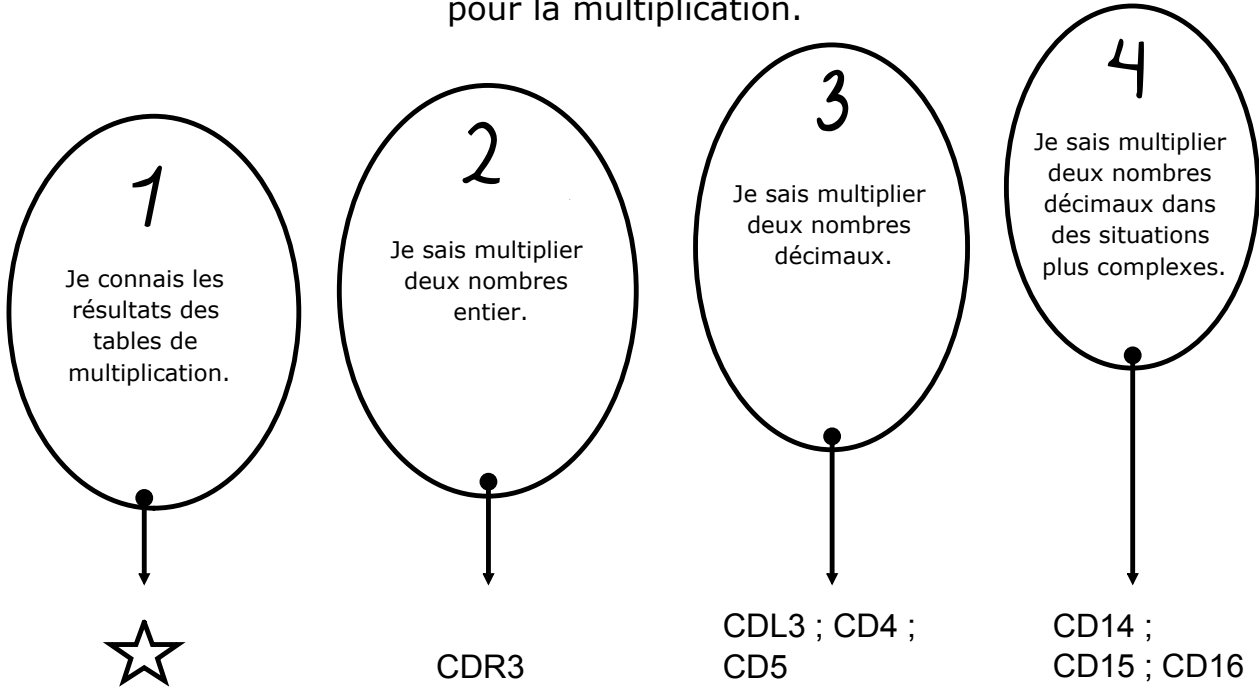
pour la multiplication.

1

Je connais les résultats des tables de multiplication.

☆

2

Je sais multiplier deux nombres entier.

CDR3

3

Je sais multiplier deux nombres décimaux.

CDL3 ; CD4 ; CD5

4

Je sais multiplier deux nombres décimaux dans des situations plus complexes.

CD14 ; CD15 ; CD16